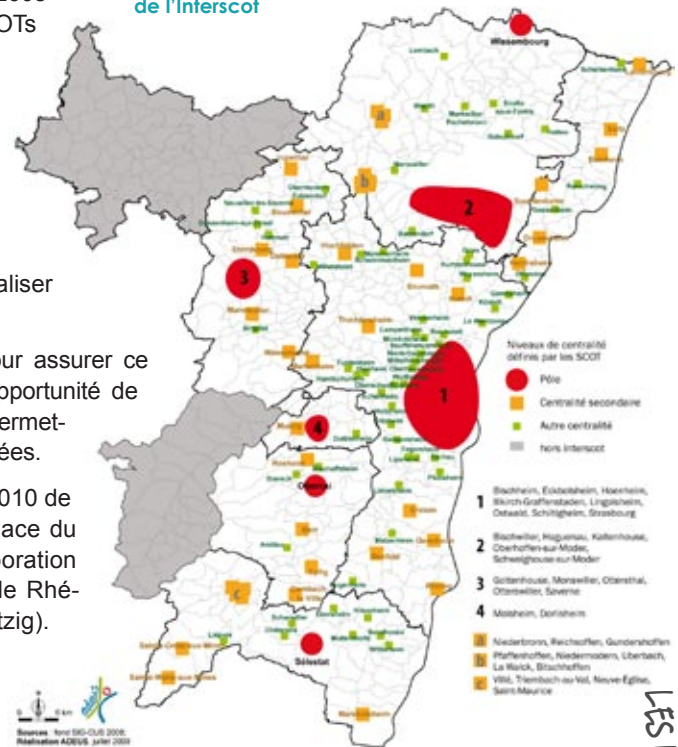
OTs

de l'Interscot

aliser

our assurer ce
opportunité de
ermet-
ées.

2010 de
ace du
boration
le Rhé-
tzig).

Wissembourg

2

3

1

4

Obernai

Sélestat

a

b

c

Niveaux de centralité définis par les SCOT

Pôle

Centralité secondaire

Autre centralité

hors Interscot

1 Bischheim, Eckbolsheim, Hoenheim, Illkirch-Graffenstaden, Lingolsheim, Ostwald, Schiltigheim, Strasbourg

2 Bischwiller, Haguenau, Kaltenhouse, Oberhoffen-sur-Moder, Schweighouse-sur-Moder

3 Gottenhouse, Monswiller, Ottersthal, Otterswiller, Saverne

4 Molsheim, Dorlisheim

a Niederbronn, Reichshoffen, Gundershoffen

b Pfaffenhoffen, Niedermodern, Uberach, La Walck, Bitschhoffen

c Villé, Triembach-au-Val, Neuve-Eglise, Saint-Maurice

Sources : fond SIG-CUS 2008;
Réalisation ADEUS juillet 2009

LES